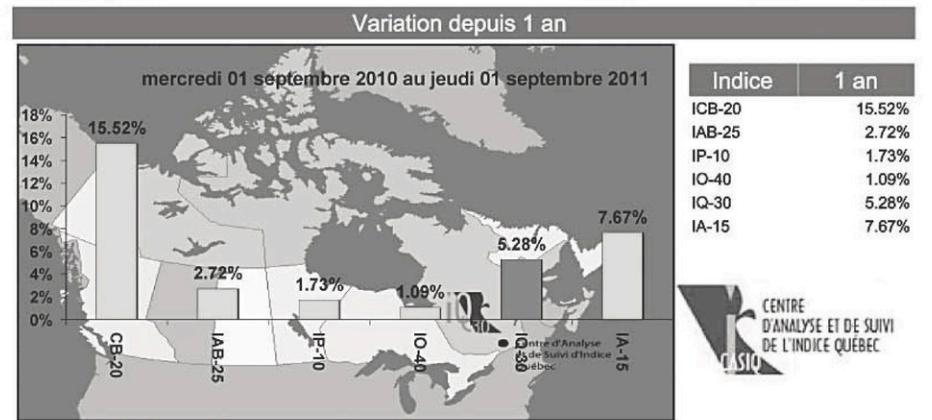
Variation depuis 1 an

mercredi 01 septembre 2010 au jeudi 01 septembre 2011

18%
16%
14%
12%
10%
8%
6%
4%
2%
0%

15.52%
2.72%
1.73%
1.09%
5.28%
7.67%

CB-20
IAB-25
IP-10
IO-40
IQ-30
IA-15

Centre d'Analyse et de Suivi d'Indice Québec

| Indice | 1 an |
|---|---|
| ICB-20 | 15.52% |
| IAB-25 | 2.72% |
| IP-10 | 1.73% |
| IO-40 | 1.09% |
| IQ-30 | 5.28% |
| IA-15 | 7.67% |

CENTRE D'ANALYSE ET DE SUIVI DE L'INDICE QUÉBEC
CASIQ